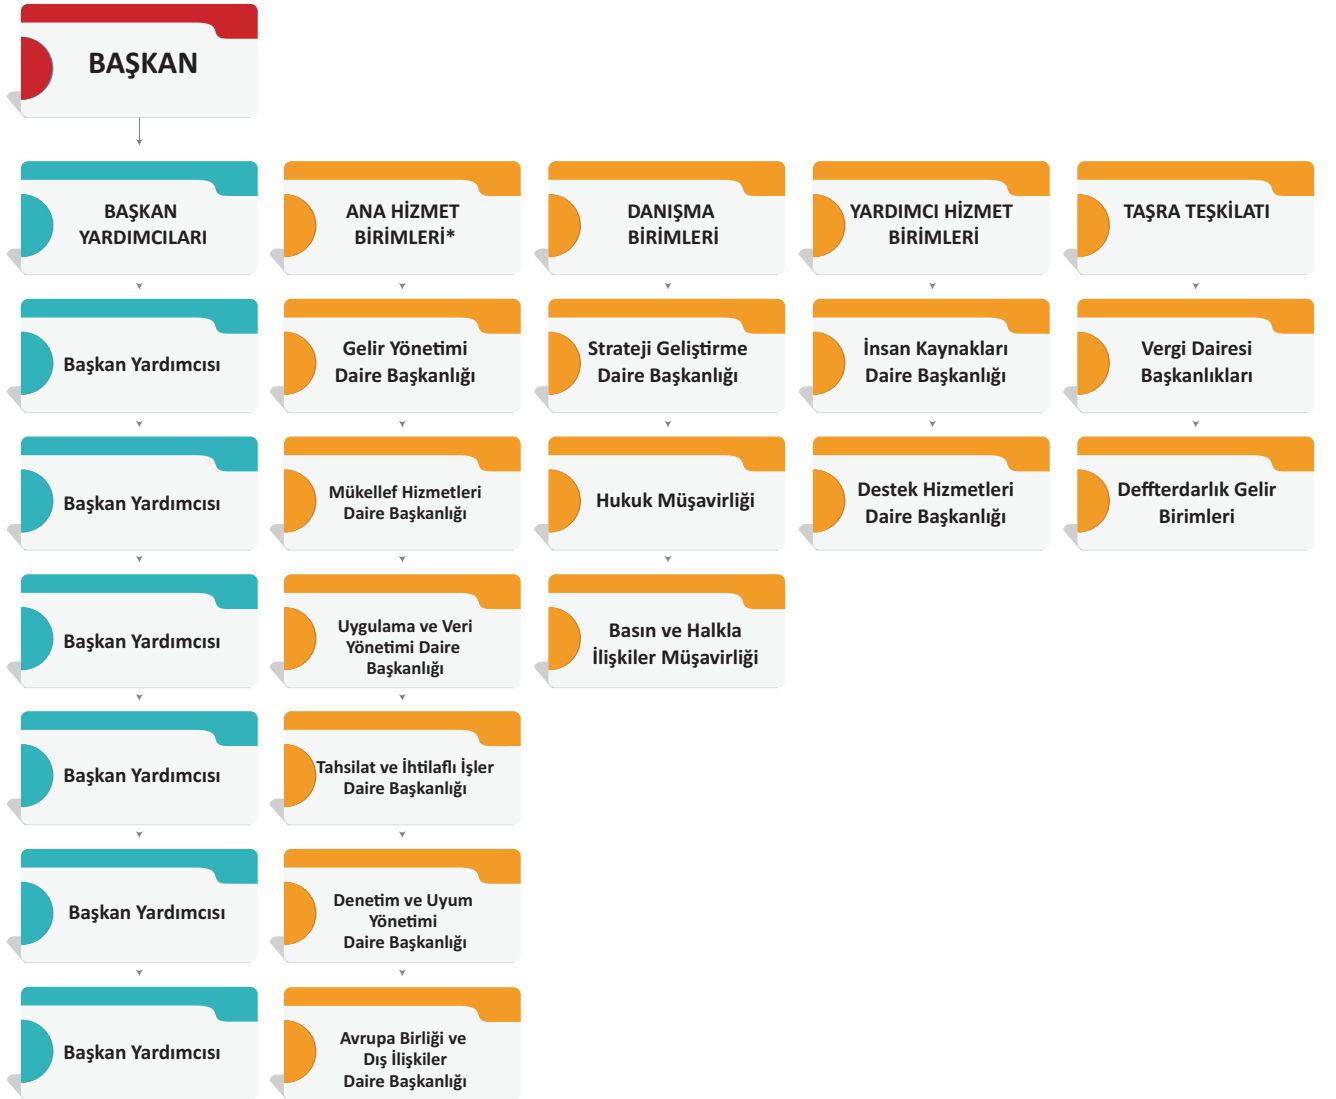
BAŞKAN

BAŞKAN YARDIMCILARI

ANA HİZMET BİRİMLERİ*

DANIŞMA BİRİMLERİ

YARDIMCI HİZMET BİRİMLERİ

TAŞRA TEŞKİLATI

Başkan Yardımcısı

Gelir Yönetimi Daire Başkanlığı

Strateji Geliştirme Daire Başkanlığı

İnsan Kaynakları Daire Başkanlığı

Vergi Dairesi Başkanlıkları

Başkan Yardımcısı

Mükellef Hizmetleri Daire Başkanlığı

Hukuk Müşavirliği

Destek Hizmetleri Daire Başkanlığı

Deffterdarlık Gelir Birimleri

Başkan Yardımcısı

Uygulama ve Veri Yönetimi Daire Başkanlığı

Basın ve Halkla İlişkiler Müşavirliği

Başkan Yardımcısı

Tahsilat ve İhtilaflı İşler Daire Başkanlığı

Başkan Yardımcısı

Denetim ve Uyum Yönetimi Daire Başkanlığı

Başkan Yardımcısı

Avrupa Birliği ve Dış İlişkiler Daire Başkanlığı